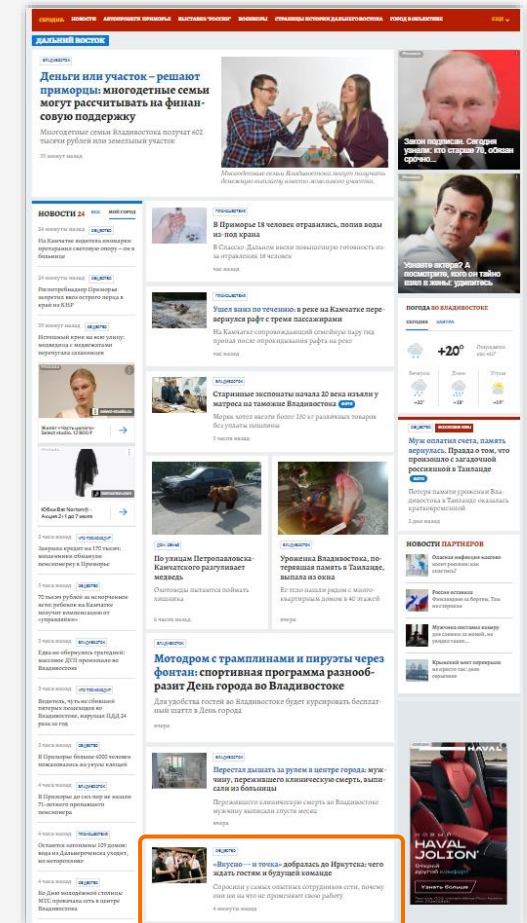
СЕГОДНЯ НОВОСТИ АВТОНОМЕРЕ ПРИМОРЬЯ ВЫСТАВКА "РОССИЯ" ВОИНЫ СВО СТРАНИЦЫ ИСТОРИИ ДАЛЬНЕГО ВОСТОКА ГОРОД В ОБЪЕКТИВЕ ЕЩЁ

ДАЛЬНИЙ ВОСТОК

ВЛАДИВОСТОК

Деньги или участок – решают приморцы: многодетные семьи могут рассчитывать на финансовую поддержку

Многодетные семьи Владивостока получат 602 тысячи рублей или земельный участок

35 минут назад

Многодетные семьи Владивостока могут получить денежную выплату вместо земельного участка.

Закон подписан. Сегодня узнали: кто старше 70, обязан срочно...

Узнаете актера? А посмотрите, кого он тайно взял к жены: удивитесь

НОВОСТИ 24 ВСЕ МОЙ ГОРОД

24 минуты назад ОБЩЕСТВО
На Камчатке водитель иномарки пропустил светофор опору – он в больнице

24 минуты назад ОБЩЕСТВО
Росприроднадзор Приморья запретил вылов острого моря в крае на КЧП

29 минут назад ОБЩЕСТВО
Потешный крик на всю улицу: медведица с медвежатами перепугала свидетелей

Захват «Часть целого» Select studio, 12 600 ₽

Юбки Bar Nortern@-Анубл-2-1 за 7 видов

2 часа назад ПРОИСШЕСТВИЯ
Закрыла кредит на 170 тысяч: мошенники обманули пенсионерку в Приморье

3 часа назад ОБЩЕСТВО
70 тысяч рублей за исчерченное детское рисунки на Камчатке получит компенсацию от «управления»

3 часа назад ВЛАДИВОСТОК
Еще не обернулись трагедией: массовое ДТП произошло во Владивостоке

3 часа назад ПРОИСШЕСТВИЯ
Водитель, чуть не сбивший пятерых пешеходов во Владивостоке, нарушая ПДД 24 раза за год

3 часа назад ОБЩЕСТВО
В Приморье больше 6000 человек пожаловались на укусы клещей

4 часа назад ОБЩЕСТВО
В Приморье до сих пор не нашли 71-летнего пропавшего пенсионера

4 часа назад ТУРИЗМ
Остается автопоезд 109 дороги: вход из Дальнереченска уходит, но исторические

4 часа назад ОБЩЕСТВО
Во Даже молодёжной столицы: МТС проверяла сеть в центре Владивостока

ПРОИСШЕСТВИЯ
В Приморье 18 человек отравились, попив воды из-под крана
В Спасско-Дальнем ввели повышенную готовность из-за отравления 18 человек
час назад

ПРОИСШЕСТВИЯ
Ушел вниз по течению: в реке на Камчатке перевернулся рафт с тремя пассажирами
На Камчатке сопровождающий семейную пару гид пропал после опрокидывания рафта на реке
час назад

ВЛАДИВОСТОК
Старинные экспонаты начала 20 века нашли у матроса на таможне Владивостока ФОТО
Моряк хотел ввезти более 250 кг редких товаров без уплаты пошлины
3 часа назад

ДНИ ЖИЗНИ
По улицам Петропавловска-Камчатского разгуливает медведь
Очевидцы пытаются пойти пешком
6 часов назад

Уроженка Владивостока, потерявшая память в Таиланде, выпала из окна
Ее тело нашли рядом с многоквартирным домом в 40 этажей
вчера

ВЛАДИВОСТОК
Мотодром с трамплинами и пируэты через фонтан: спортивная программа разнообразит День города во Владивостоке
Для удобства гостей во Владивостоке будет курсировать бесплатный шаттл в День города
вчера

ВЛАДИВОСТОК
Перестал дышать за рулем в центре города: мужчину, пережившего клиническую смерть, выписали из больницы
Пережившего клиническую смерть во Владивостоке мужчину выписали спустя месяц
вчера

ОБЩЕСТВО
«Вкусно — и точка» добралась до Иркутска: чего ждать гостям и будущей команде
Спросили у самых опытных сотрудников сети, почему они им на что не променяют свою работу
4 минуты назад

ПОГОДА ВО ВЛАДИВОСТОКЕ
СЕГОДНЯ ЗАВТРА
+20°
Вечером Днем Утром
+22° +18° +19°

ВЛАДИВОСТОК
Муж оплатил счета, память вернулась. Правда о том, что произошло с загадочной россиянкой в Таиланде ФОТО
Потеря памяти уроженки Владивостока в Таиланде оказалась кратковременной
2 дня назад

НОВОСТИ ПАРТНЕРОВ
Опасная инфекция нашлась: может россиян как спастись?
Россия готова с Финляндией за бортом. Так нагрянули
Мужчина поставил камеру для слежки за женой, но увидел такое...
Крымский мост перекрыли: не пропустите, все дни ограничения

HAVAL
Новый HAVAL JOLION
Узнать больше